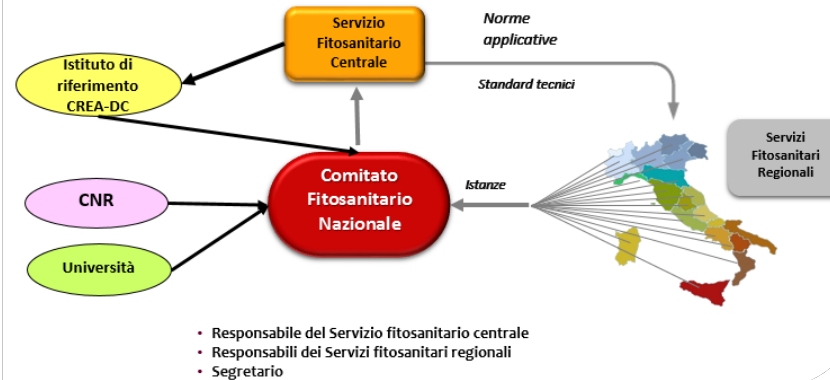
Servizio Fitosanitario Centrale

Norme applicative

Istituto di riferimento CREA-DC

Standard tecnici

Servizi Fitosanitari Regionali

CNR

Comitato Fitosanitario Nazionale

Istanze

Università

- Responsabile del Servizio fitosanitario centrale
- Responsabili dei Servizi fitosanitari regionali
- Segretario